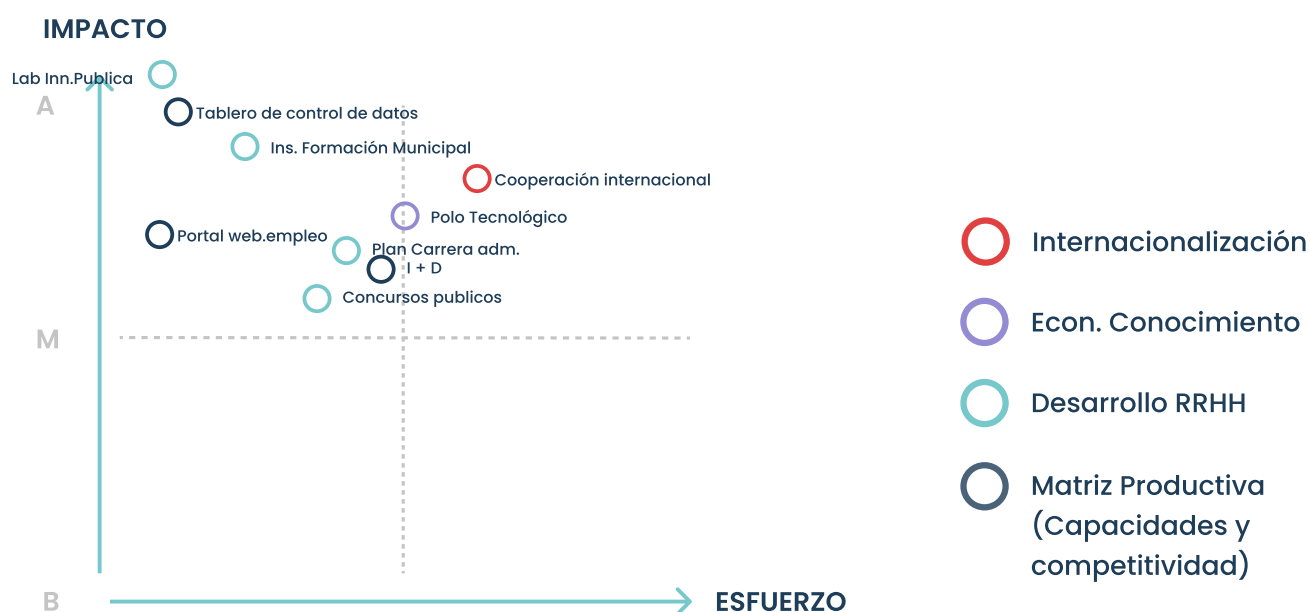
IMPACTO

Lab Inn.Publica

A

Tablero de control de datos

Ins. Formación Municipal

Cooperación internacional

Polo Tecnológico

Portal web.empleo

Plan Carrera adm.

I + D

Concursos publicos

M

B

ESFUERZO

Internacionalización

Econ. Conocimiento

Desarrollo RRHH

Matriz Productiva (Capacidades y competitividad)